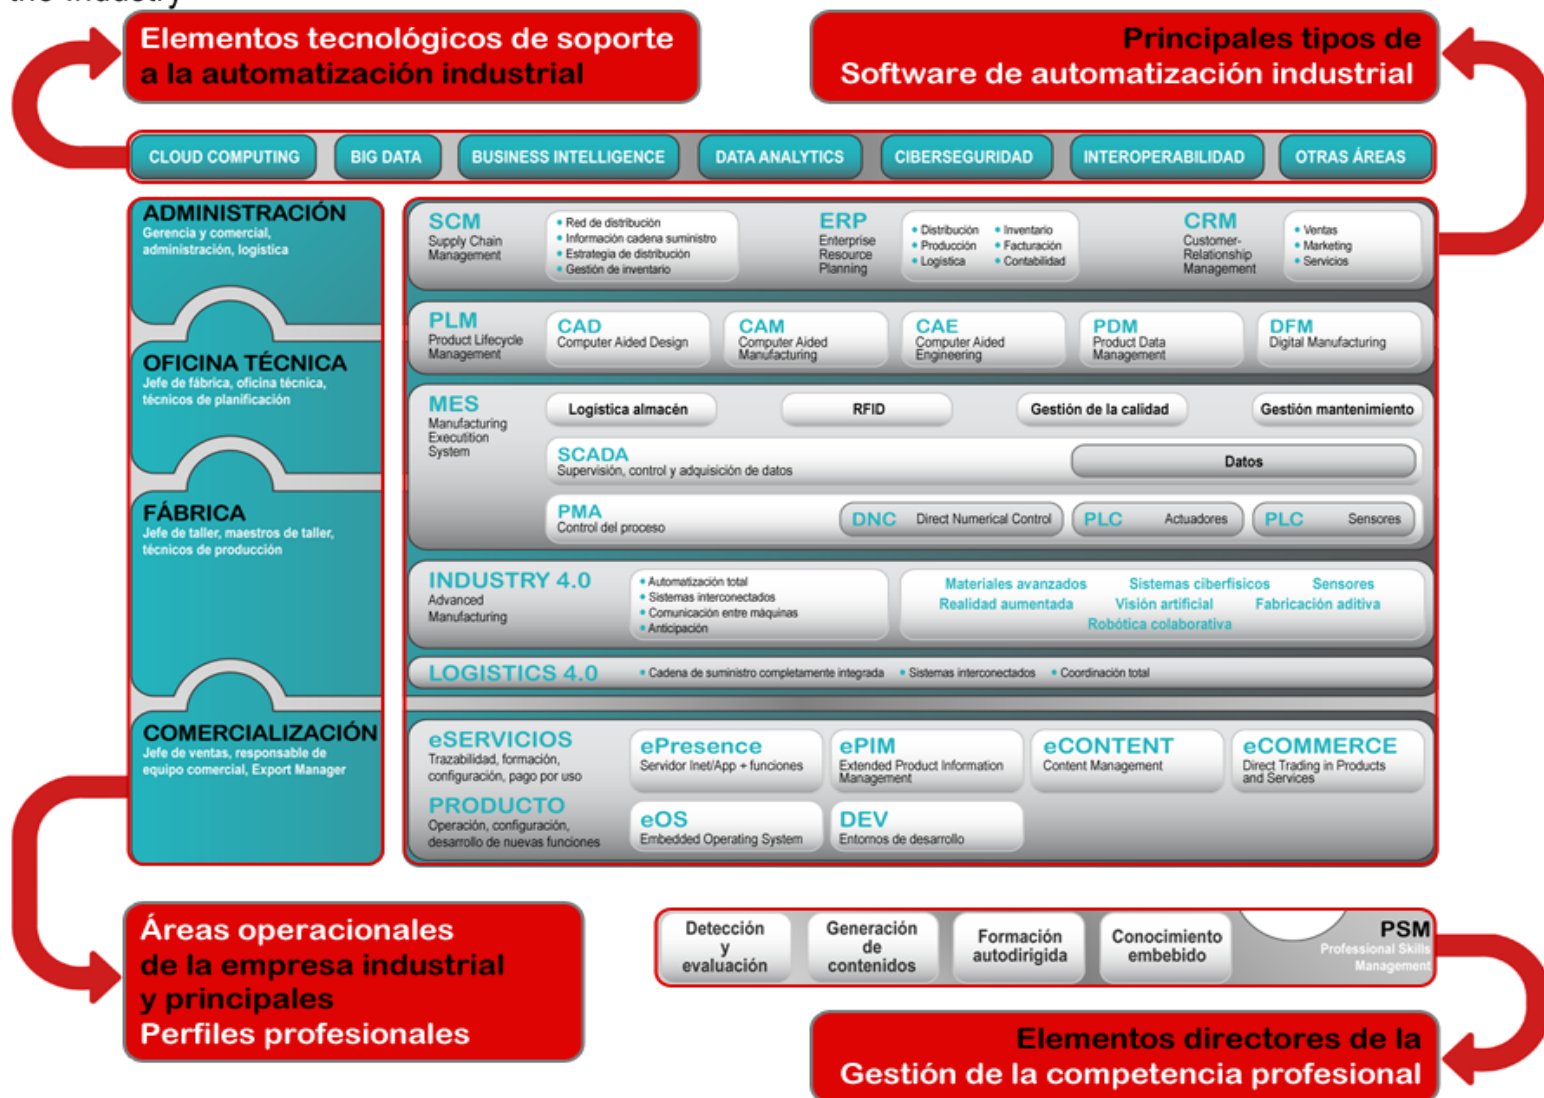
Elementos tecnológicos de soporte a la automatización industrial

Principales tipos de Software de automatización industrial

CLOUD COMPUTING
BIG DATA
BUSINESS INTELLIGENCE
DATA ANALYTICS
CIBERSEGURIDAD
INTEROPERABILIDAD
OTRAS ÁREAS

ADMINISTRACIÓN
Gerencia y comercial, administración, logística

OFICINA TÉCNICA
Jefe de fábrica, oficina técnica, técnicos de planificación

FÁBRICA
Jefe de taller, maestros de taller, técnicos de producción

COMERCIALIZACIÓN
Jefe de ventas, responsable de equipo comercial, Export Manager

SCM
Supply Chain Management
• Red de distribución
• Información cadena suministro
• Estrategia de distribución
• Gestión de inventario

ERP
Enterprise Resource Planning
• Distribución
• Producción
• Logística
• Inventario
• Facturación
• Contabilidad

CRM
Customer-Relationship Management
• Ventas
• Marketing
• Servicios

PLM
Product Lifecycle Management
CAD
Computer Aided Design
CAM
Computer Aided Manufacturing
CAE
Computer Aided Engineering
PDM
Product Data Management
DFM
Digital Manufacturing

MES
Manufacturing Executition System
Logística almacén
RFID
Gestión de la calidad
Gestión mantenimiento
SCADA
Supervisión, control y adquisición de datos
Datos
PMA
Control del proceso
DNC Direct Numerical Control
PLC Actuadores
PLC Sensores

INDUSTRY 4.0
Advanced Manufacturing
• Automatización total
• Sistemas interconectados
• Comunicación entre máquinas
• Anticipación
Materiales avanzados
Sistemas ciberfísicos
Sensores
Realidad aumentada
Visión artificial
Fabricación aditiva
Robótica colaborativa

LOGISTICS 4.0
• Cadena de suministro completamente integrada
• Sistemas interconectados
• Coordinación total

eSERVICIOS
Trazabilidad, formación, configuración, pago por uso
ePresence
Servidor Inet/App + funciones
ePIM
Extended Product Information Management
eCONTENT
Content Management
eCOMMERCE
Direct Trading in Products and Services
PRODUCTO
Operación, configuración, desarrollo de nuevas funciones
eOS
Embedded Operating System
DEV
Entornos de desarrollo

Áreas operacionales de la empresa industrial y principales Perfiles profesionales

Detección y evaluación
Generación de contenidos
Formación autodirigida
Conocimiento embebido
PSM
Professional Skills Management

Elementos directores de la Gestión de la competencia profesional